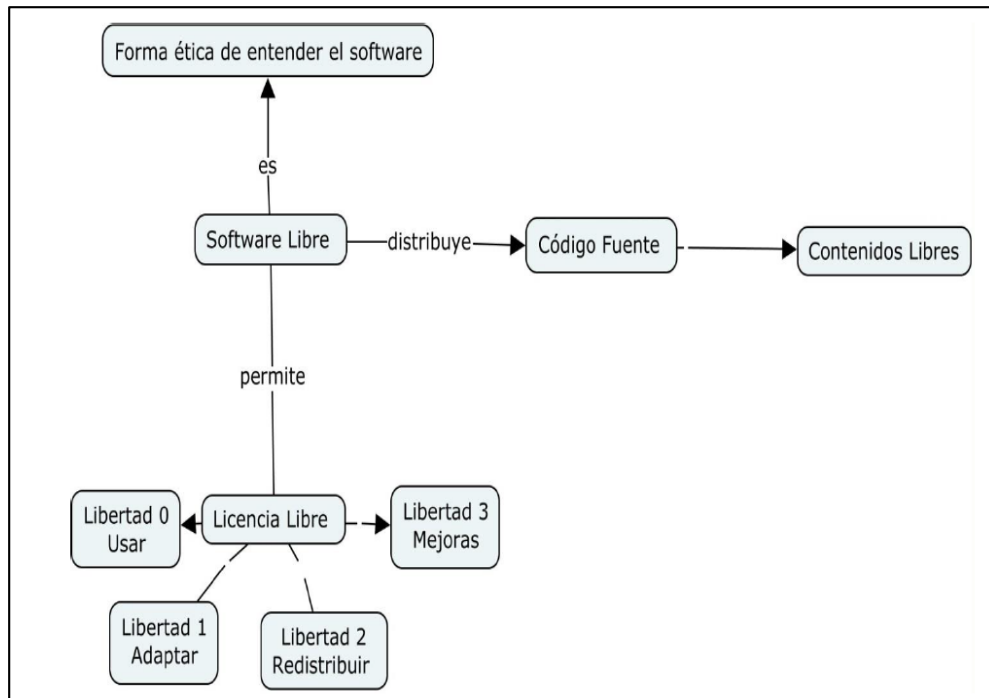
Forma ética de entender el software

es

Software Libre

distribuye

Código Fuente

Contenidos Libres

permite

Libertad 0
Usar

Licencia Libre

Libertad 3
Mejoras

Libertad 1
Adaptar

Libertad 2
Redistribuir